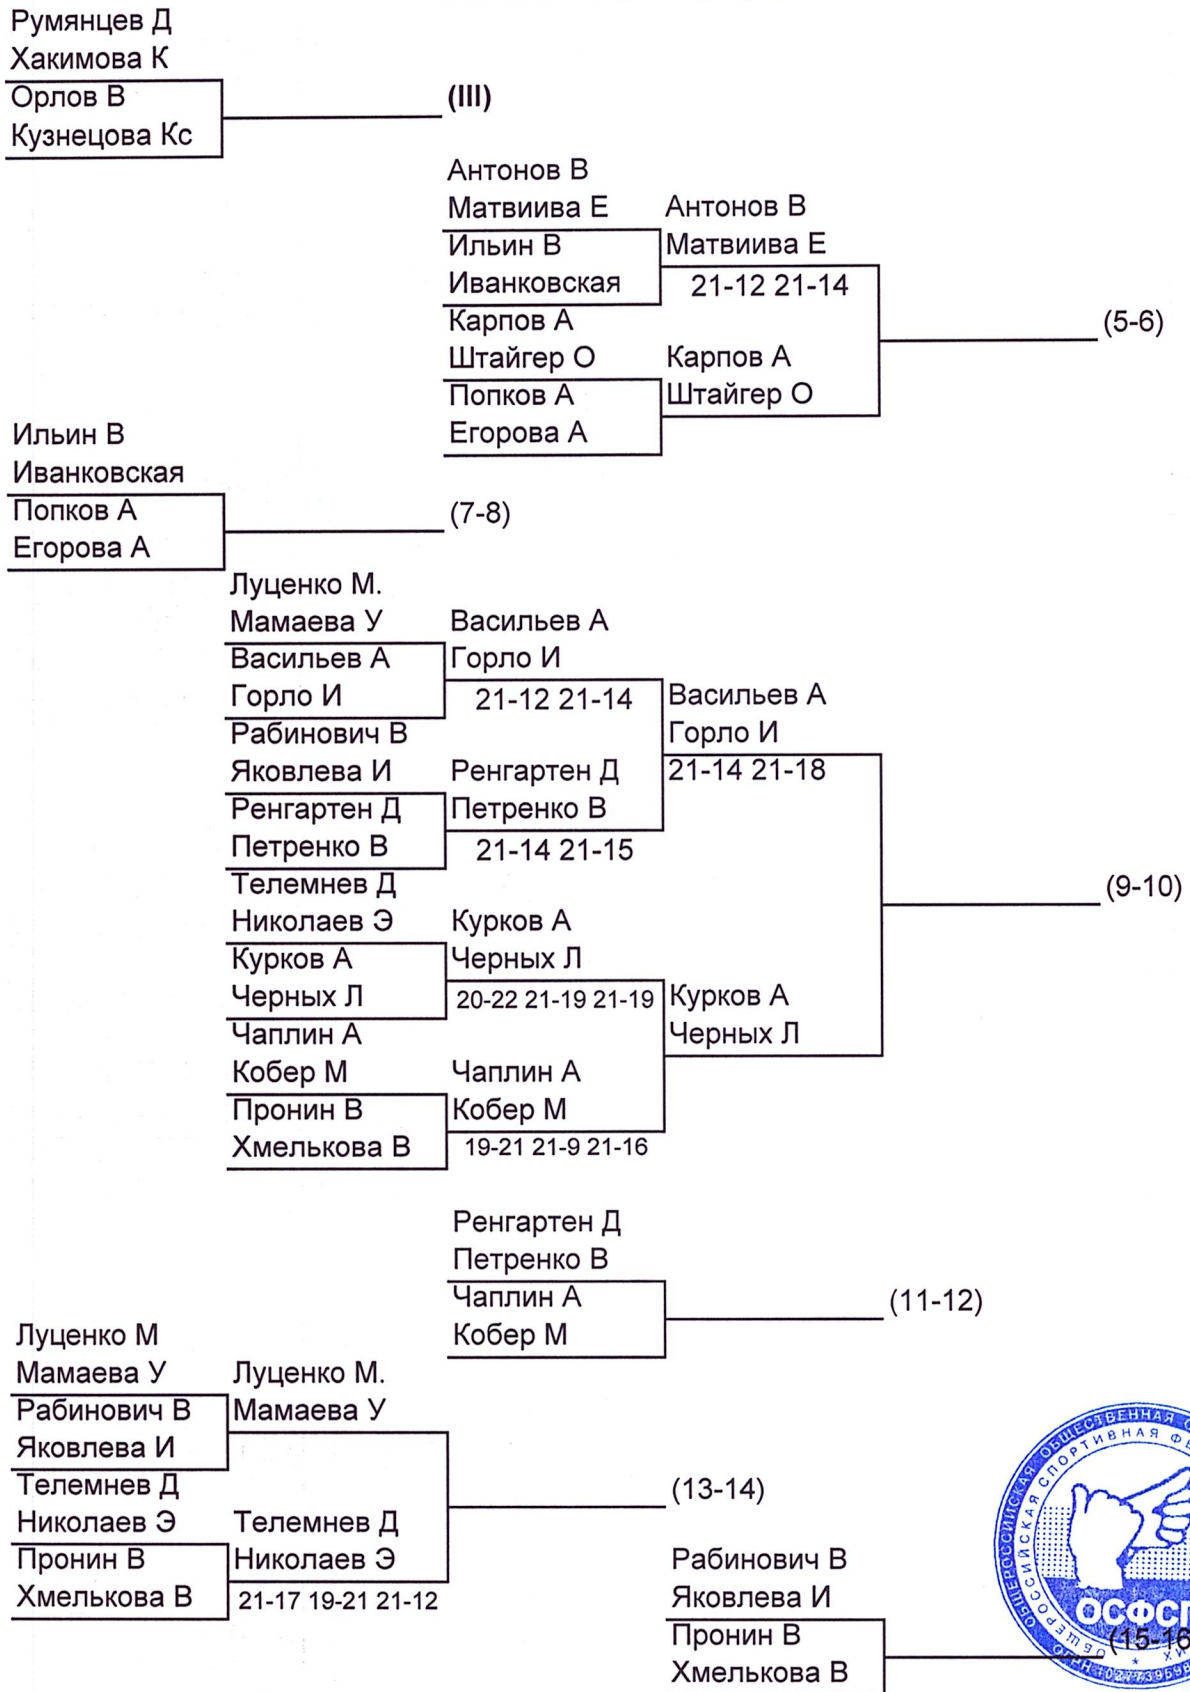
Румянцев Д
Хакимова К
Орлов В
Кузнецова Кс

(III)

Антонов В
Матвиива Е
Ильин В
Ивановская
Карпов А
Штайгер О
Попков А
Егорова А

Антонов В
Матвиива Е
21-12 21-14
Карпов А
Штайгер О

(5-6)

Ильин В
Иванковская
Попков А
Егорова А

(7-8)

Луценко М.
Мамаева У
Васильев А
Горло И
Рабинович В
Яковлева И
Ренгартен Д
Петренко В
Телемнев Д
Николаев Э
Курков А
Черных Л
Чаплин А
Кобер М
Пронин В
Хмелькова В

Васильев А
Горло И
21-12 21-14
Ренгартен Д
Петренко В
21-14 21-15
Курков А
Черных Л
20-22 21-19 21-19
Чаплин А
Кобер М
19-21 21-9 21-16

Васильев А
Горло И
21-14 21-18
Курков А
Черных Л

(9-10)

Ренгартен Д
Петренко В
Чаплин А
Кобер М

(11-12)

Луценко М
Мамаева У
Рабинович В
Яковлева И
Телемнев Д
Николаев Э
Пронин В
Хмелькова В

Луценко М.
Мамаева У
Телемнев Д
Николаев Э
21-17 19-21 21-12

(13-14)

Рабинович В
Яковлева И
Пронин В
Хмелькова В

(15-16)

ОБЩЕРОССИЙСКАЯ ОБЩЕСТВЕННАЯ СПОРТИВНАЯ Ф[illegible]
ОСФС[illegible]
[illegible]027739598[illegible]